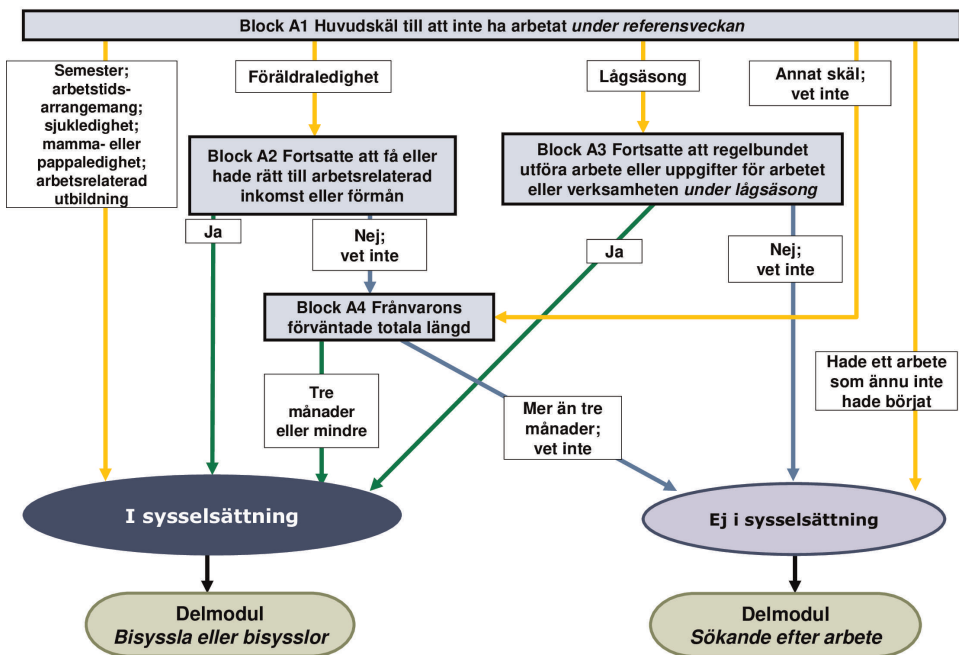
Block A1 Huvudskäl till att inte ha arbetat *under referensveckan*

Semester; arbetstidsarrangemang; sjukledighet; mamma- eller pappaledighet; arbetsrelaterad utbildning

Föräldraledighet

Lågsäsong

Annat skäl; vet inte

Block A2 Fortsatte att få eller hade rätt till arbetsrelaterad inkomst eller förmån

Block A3 Fortsatte att regelbundet utföra arbete eller uppgifter för arbetet eller verksamheten *under lågsäsong*

Ja

Nej; vet inte

Ja

Nej; vet inte

Block A4 Frånvarons förväntade totala längd

Hade ett arbete som ännu inte hade börjat

Tre månader eller mindre

Mer än tre månader; vet inte

I sysselsättning

Ej i sysselsättning

Delmodul
*Bisyssla eller bisysslor*

Delmodul
*Sökande efter arbete*